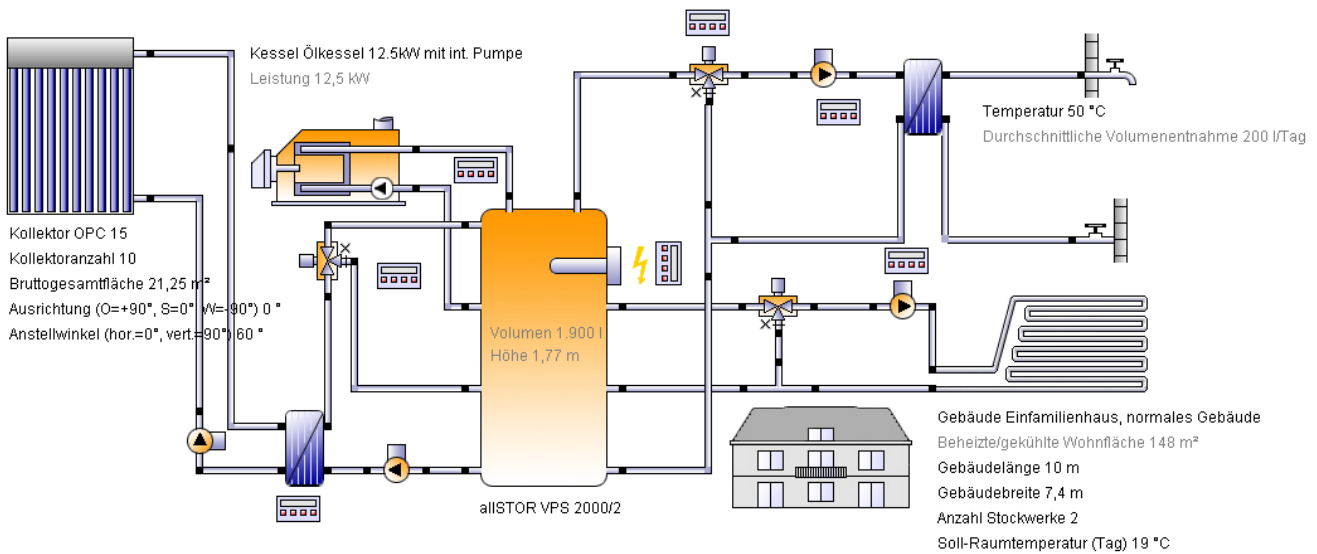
Kessel Ölkessel 12.5kW mit int. Pumpe
Leistung 12,5 kW

Temperatur 50 °C
Durchschnittliche Volumenentnahme 200 l/Tag

Kollektor OPC 15
Kollektoranzahl 10
Bruttogesamtfläche 21,25 m²
Ausrichtung (O=+90°, S=0°, W=-90°) 0 °
Anstellwinkel (hor.=0°, vert.=90°) 60 °

Volumen 1.900 l
Höhe 1,77 m

allSTOR VPS 2000/2

Gebäude Einfamilienhaus, normales Gebäude
Beheizte/gekühlte Wohnfläche 148 m²
Gebäudelänge 10 m
Gebäudebreite 7,4 m
Anzahl Stockwerke 2
Soll-Raumtemperatur (Tag) 19 °C